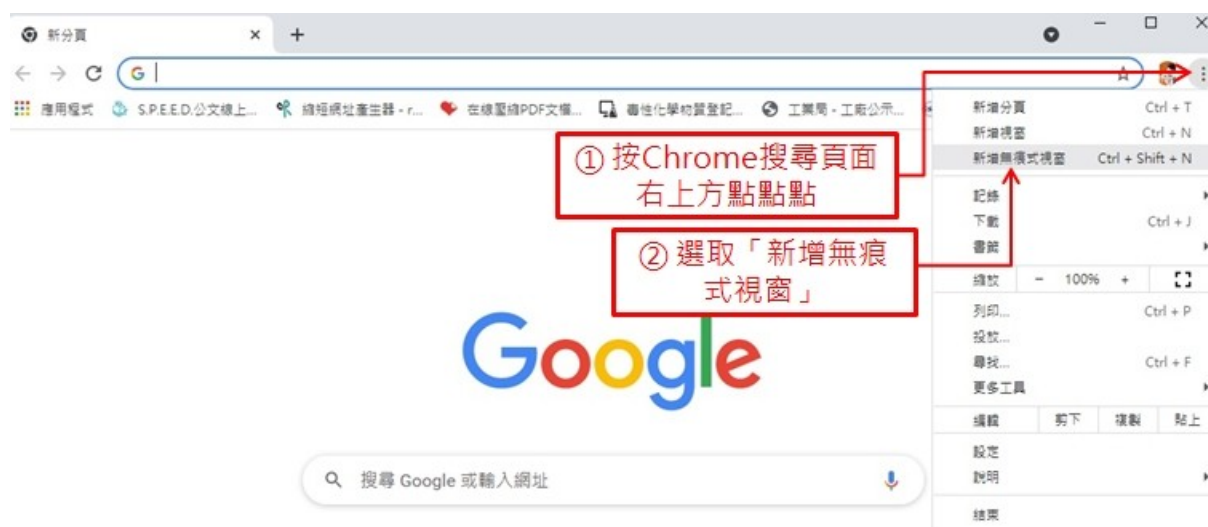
新分頁 ×
+

應用程式 S.P.E.E.D.公文線上... 縮短網址產生器 - r... 在線壓縮PDF文檔... 毒性化學物質登記... 工業局 - 工廠公示...

① 按Chrome搜尋頁面右上方點點點

② 選取「新增無痕式視窗」

Google

搜尋 Google 或輸入網址

新增分頁 Ctrl + T
新增視窗 Ctrl + N
新增無痕式視窗 Ctrl + Shift + N
記錄
下載 Ctrl + J
書籤
縮放 − 100% +
列印... Ctrl + P
投放...
尋找... Ctrl + F
更多工具
編輯 剪下 複製 貼上
設定
說明
結束